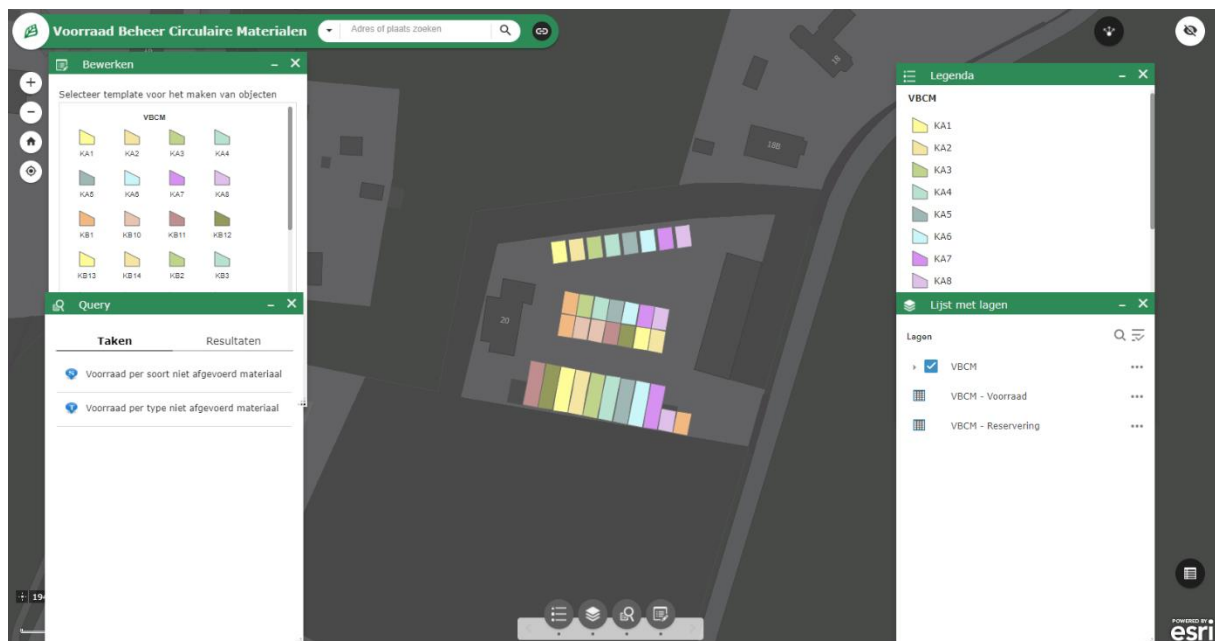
Voorraad Beheer Circulaire Materialen

Adres of plaats zoeken

Bewerken

Selecteer template voor het maken van objecten

VBCM

KA1 KA2 KA3 KA4

KA5 KA6 KA7 KA8

KB1 KB10 KB11 KB12

KB13 KB14 KB2 KB3

Query

Taken

Resultaten

Voorraad per soort niet afgevoerd materiaal

Voorraad per type niet afgevoerd materiaal

Legenda

VBCM

KA1

KA2

KA3

KA4

KA5

KA6

KA7

KA8

Lijst met lagen

Lagen

VBCM

VBCM - Voorraad

VBCM - Reservering

20

18

18B

19

POWERED BY esri